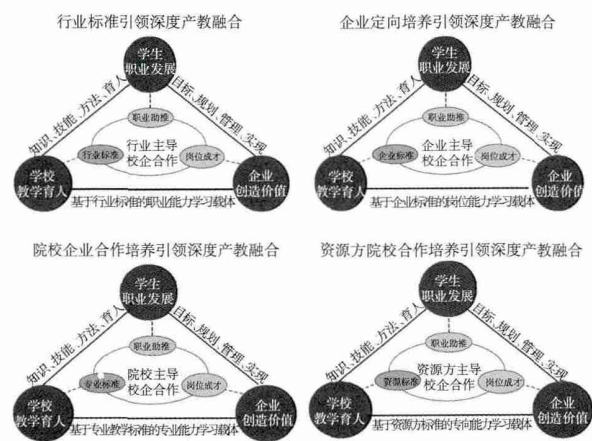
行业标准引领深度产教融合

学生
职业发展

知识、技能、方法、育人

目标、规划、管理、实现

职业助推

行业主导
校企合作

行业标准

岗位成才

学校
教学育人

企业
创造价值

基于行业标准的职业能力学习载体

企业定向培养引领深度产教融合

学生
职业发展

知识、技能、方法、育人

目标、规划、管理、实现

职业助推

企业主导
校企合作

企业标准

岗位成才

学校
教学育人

企业
创造价值

基于企业标准的岗位能力学习载体

院校企业合作培养引领深度产教融合

学生
职业发展

知识、技能、方法、育人

目标、规划、管理、实现

职业助推

院校主导
校企合作

专业标准

岗位成才

学校
教学育人

企业
创造价值

基于专业教学标准的专业能力学习载体

资源方院校合作培养引领深度产教融合

学生
职业发展

知识、技能、方法、育人

目标、规划、管理、实现

职业助推

资源方主导
校企合作

资源标准

岗位成才

学校
教学育人

企业
创造价值

基于资源方标准的专项能力学习载体